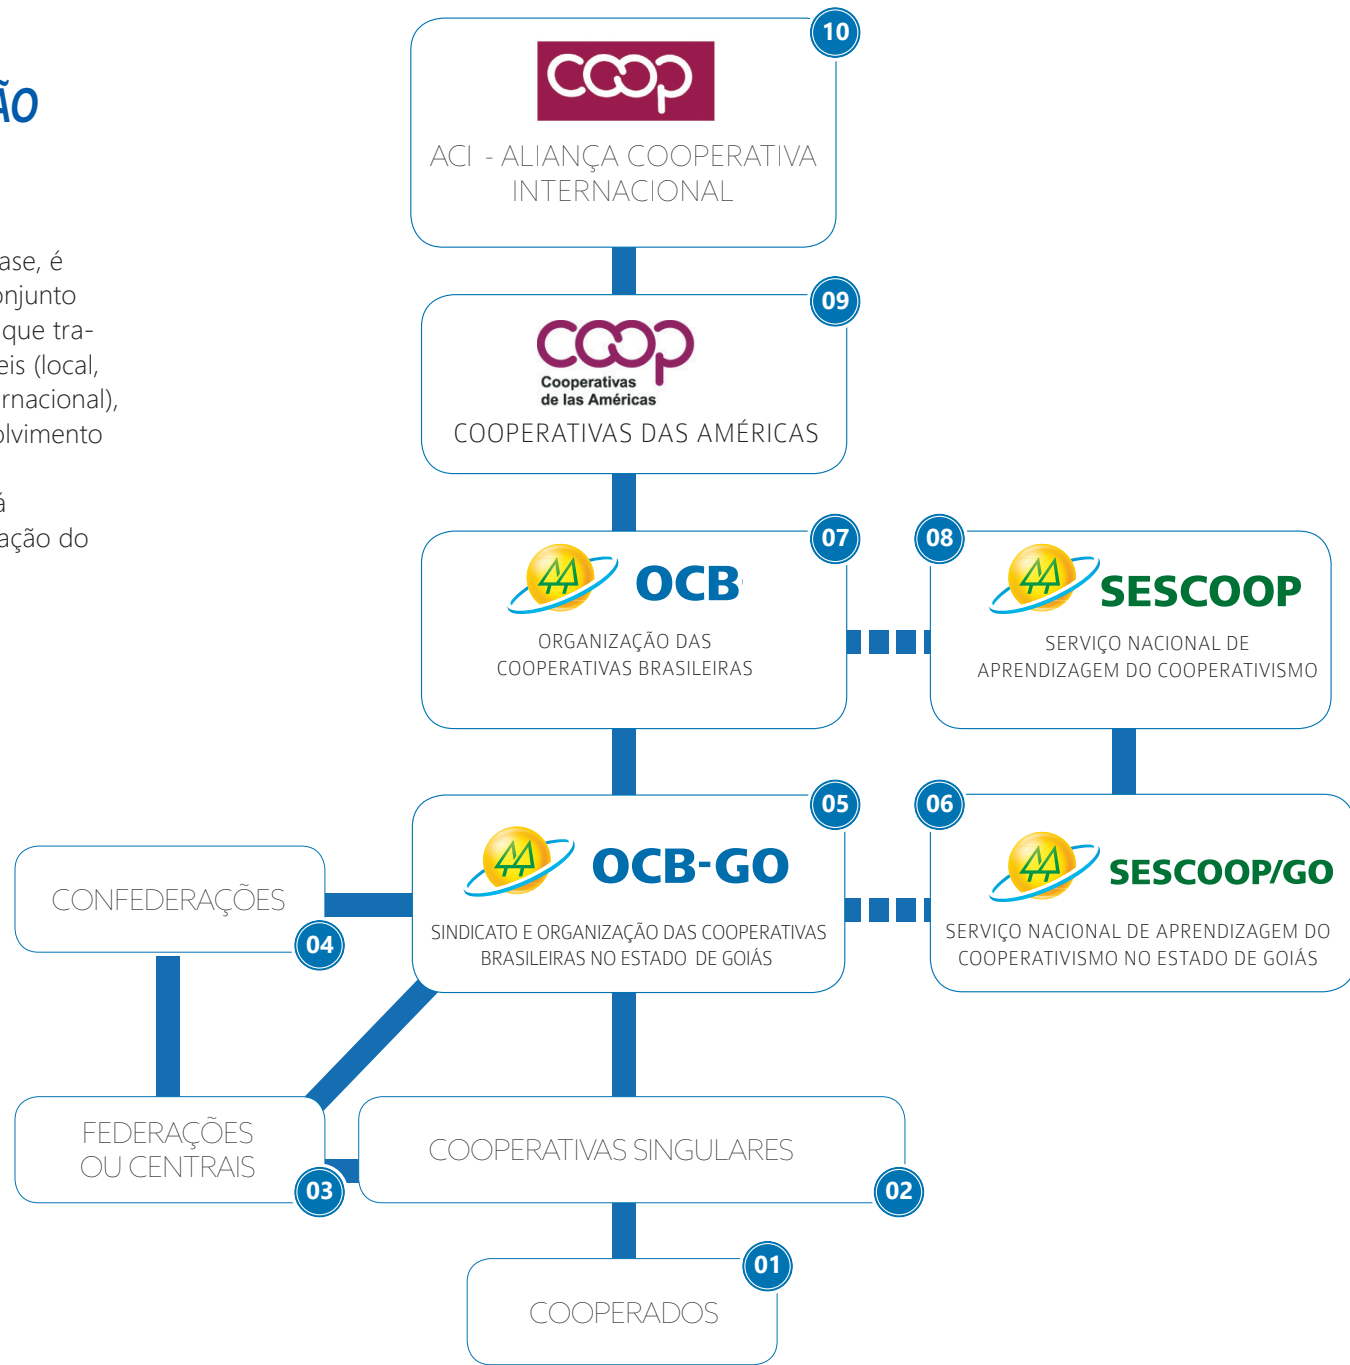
ÃO

ase, é
onjunto
que tra-
eis (local,
rnacional),
olvimento
á
ação do

10
coop
ACI - ALIANÇA COOPERATIVA INTERNACIONAL

09
coop
Cooperativas de las Américas
COOPERATIVAS DAS AMÉRICAS

07
OCB
ORGANIZAÇÃO DAS COOPERATIVAS BRASILEIRAS

08
SESCOOP
SERVIÇO NACIONAL DE APRENDIZAGEM DO COOPERATIVISMO

05
OCB-GO
SINDICATO E ORGANIZAÇÃO DAS COOPERATIVAS BRASILEIRAS NO ESTADO DE GOIÁS

06
SESCOOP/GO
SERVIÇO NACIONAL DE APRENDIZAGEM DO COOPERATIVISMO NO ESTADO DE GOIÁS

CONFEDERAÇÕES
04

FEDERAÇÕES OU CENTRAIS
03

COOPERATIVAS SINGULARES
02

01
COOPERADOS